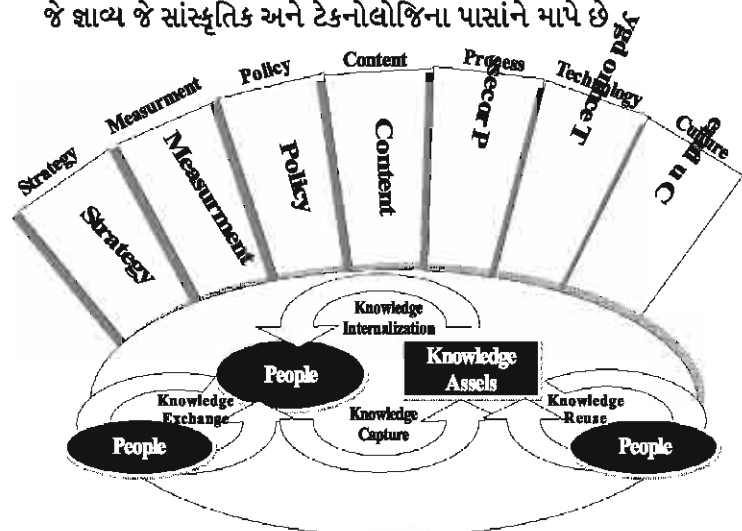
જે જ્ઞાવ્ય જે સાંસ્કૃતિક અને ટેકનોલોજિના પાસાંને માપે છે

Strategy Measurment Policy Content Process Technology Culture

Strategy

Measurment

Policy

Content

Process

Technology

Culture

Knowledge Internalization

People

Knowledge Assels

Knowledge Exchange

Knowledge Capture

Knowledge Reuse

People

People